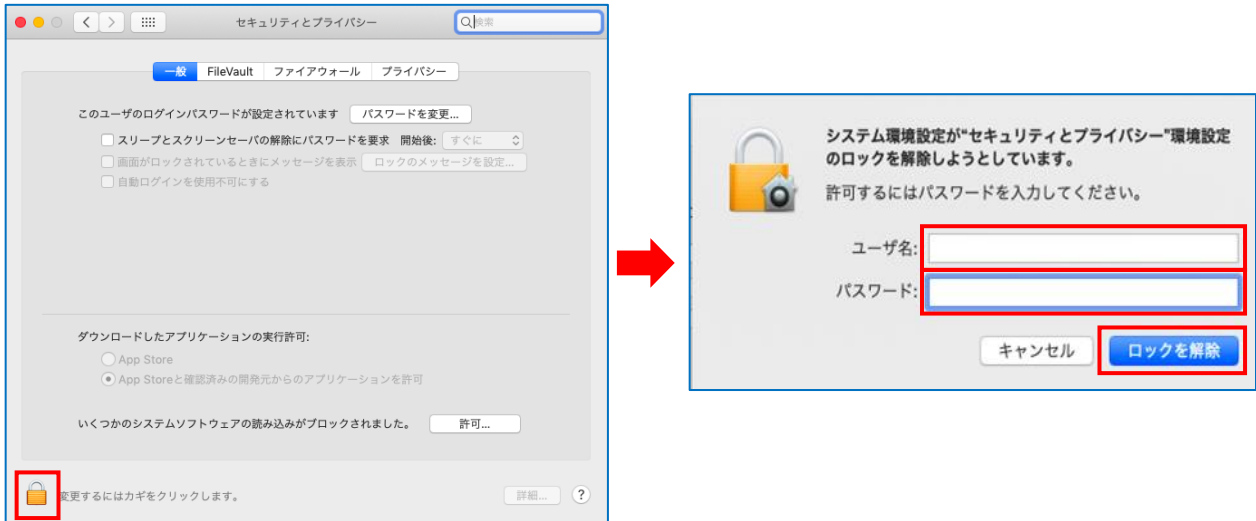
セキュリティとプライバシー

検索

一般 FileVault ファイアウォール プライバシー

このユーザのログインパスワードが設定されています パスワードを変更...

スリープとスクリーンセーバの解除にパスワードを要求 開始後: すぐに

画面がロックされているときにメッセージを表示 ロックのメッセージを設定...

自動ログインを使用不可にする

ダウンロードしたアプリケーションの実行許可:

App Store

App Storeと確認済みの開発元からのアプリケーションを許可

いくつかのシステムソフトウェアの読み込みがブロックされました。 許可...

変更するにはカギをクリックします。

詳細...

?

システム環境設定が"セキュリティとプライバシー"環境設定のロックを解除しようとしています。

許可するにはパスワードを入力してください。

ユーザ名:

パスワード:

キャンセル

ロックを解除